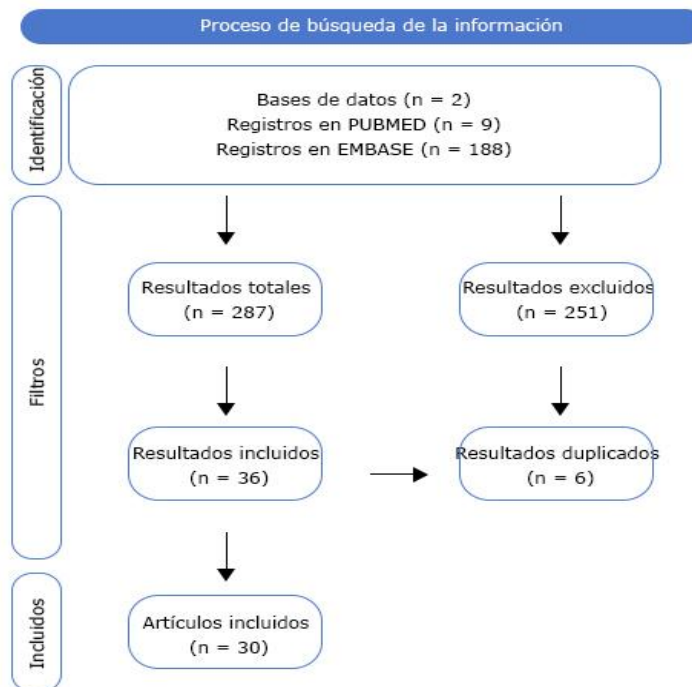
Proceso de búsqueda de la información

Identificación

Bases de datos (n = 2)
Registros en PUBMED (n = 9)
Registros en EMBASE (n = 188)

Filtros

Resultados totales
(n = 287)

Resultados excluidos
(n = 251)

Resultados incluidos
(n = 36)

Resultados duplicados
(n = 6)

Incluidos

Artículos incluidos
(n = 30)